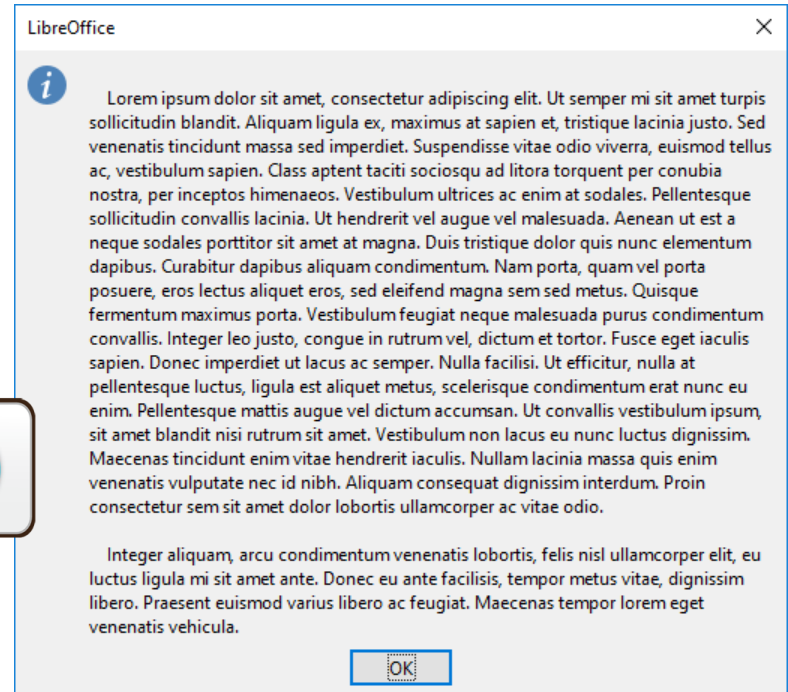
LibreOffice

Lorem ipsum dolor sit amet, consectetur adipiscing elit. Ut semper mi sit amet turpis sollicitudin blandit. Aliquam ligula ex, maximus at sapien et, tristique lacinia justo. Sed venenatis tincidunt massa sed imperdiet. Suspendisse vitae odio viverra, euismod tellus ac, vestibulum sapien. Class aptent taciti sociosqu ad litora torquent per conubia nostra, per inceptos himenaeos. Vestibulum ultrices ac enim at sodales. Pellentesque sollicitudin convallis lacinia. Ut hendrerit vel augue vel malesuada. Aenean ut est a neque sodales porttitor sit amet at magna. Duis tristique dolor quis nunc elementum dapibus. Curabitur dapibus aliquam condimentum. Nam porta, quam vel porta posuere, eros lectus aliquet eros, sed eleifend magna sem sed metus. Quisque fermentum maximus porta. Vestibulum feugiat neque malesuada purus condimentum convallis. Integer leo justo, congue in rutrum vel, dictum et tortor. Fusce eget iaculis sapien. Donec imperdiet ut lacus ac semper. Nulla facilisi. Ut efficitur, nulla at pellentesque luctus, ligula est aliquet metus, scelerisque condimentum erat nunc eu enim. Pellentesque mattis augue vel dictum accumsan. Ut convallis vestibulum ipsum, sit amet blandit nisi rutrum sit amet. Vestibulum non lacus eu nunc luctus dignissim. Maecenas tincidunt enim vitae hendrerit iaculis. Nullam lacinia massa quis enim venenatis vulputate nec id nibh. Aliquam consequat dignissim interdum. Proin consectetur sem sit amet dolor lobortis ullamcorper ac vitae odio.

Integer aliquam, arcu condimentum venenatis lobortis, felis nisl ullamcorper elit, eu luctus ligula mi sit amet ante. Donec eu ante facilisis, tempor metus vitae, dignissim libero. Praesent euismod varius libero ac feugiat. Maecenas tempor lorem eget venenatis vehicula.

OK